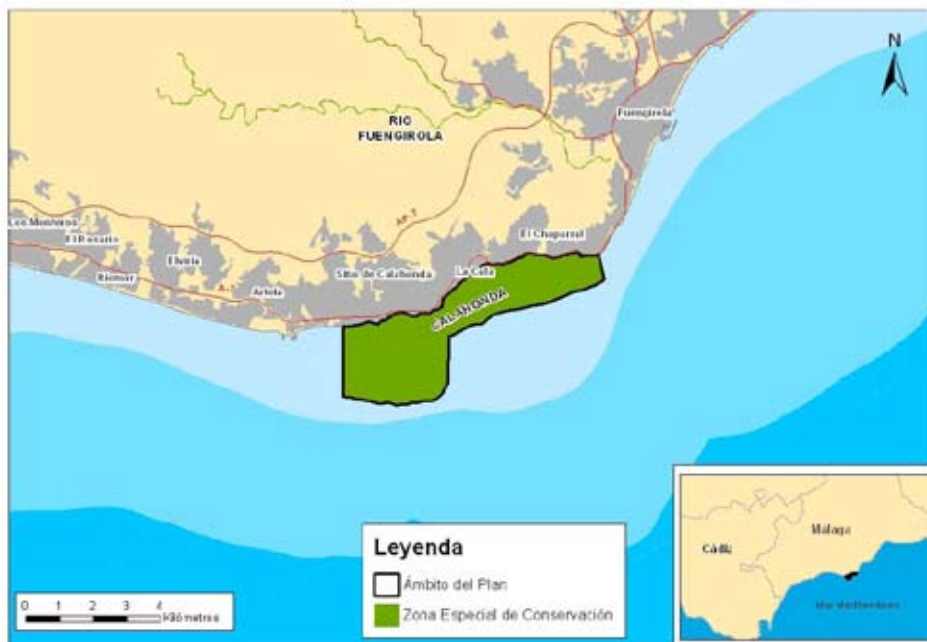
N

RIO FUENGIROLA

Fuengirola

Los Monteros

El Rosario

Riomar

Elviria

Artola

AP-7

A-7

Sitio de Calahonda

La Cala

El Chaparral

CALAHONDA

0 1 2 3 4 Kilómetros

Leyenda

Ámbito del Plan

Zona Especial de Conservación

Cádiz

Málaga

Mar Mediterráneo